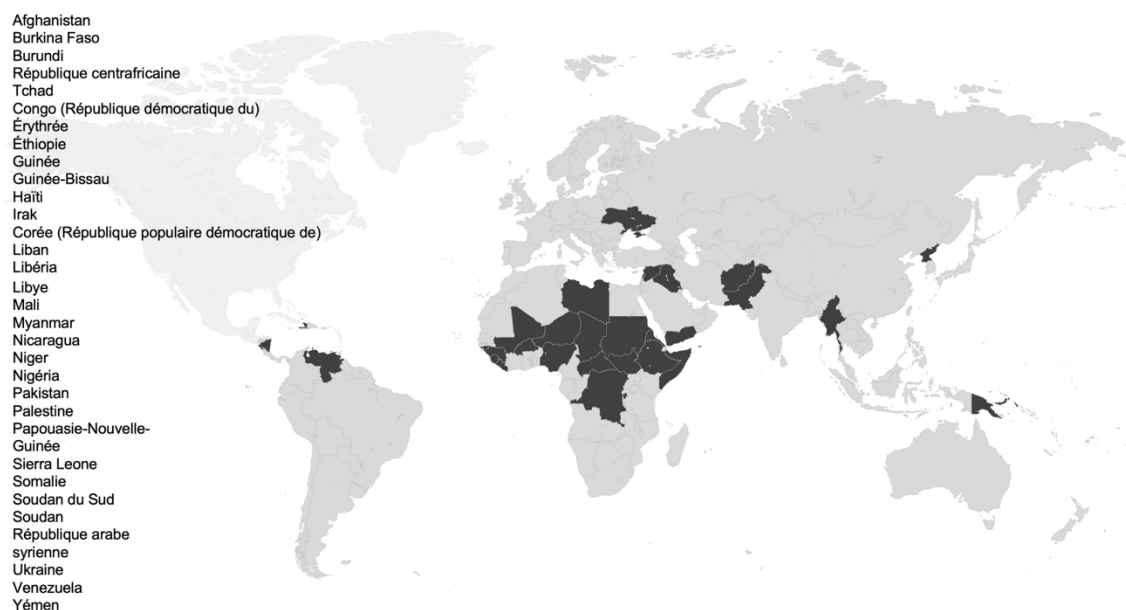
Afghanistan
Burkina Faso
Burundi
République centrafricaine
Tchad
Congo (République démocratique du)
Érythrée
Éthiopie
Guinée
Guinée-Bissau
Haïti
Irak
Corée (République populaire démocratique de)
Liban
Libéria
Libye
Mali
Myanmar
Nicaragua
Niger
Nigéria
Pakistan
Palestine
Papouasie-Nouvelle-Guinée
Sierra Leone
Somalie
Soudan du Sud
Soudan
République arabe syrienne
Ukraine
Venezuela
Yémen